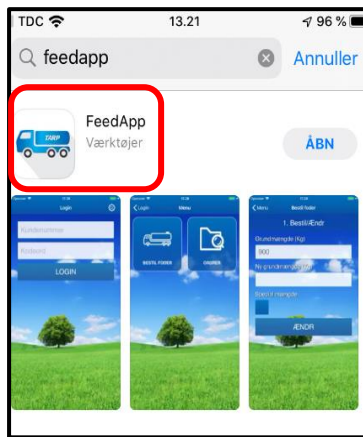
TDC 13.21 96 %

feedapp Annuller

DLG

FeedApp
Værktøjer

ÅBN

Login
Kundenummer
Kodeord
LOGIN

Login Menu
BESTIL FODER
ORDRER

Menu Bestil foder
1. Bestil/Ændr
Grundmængde (Kg)
900
Ny grundmængde (Kg)
Bestilt mængde
ÆNDR